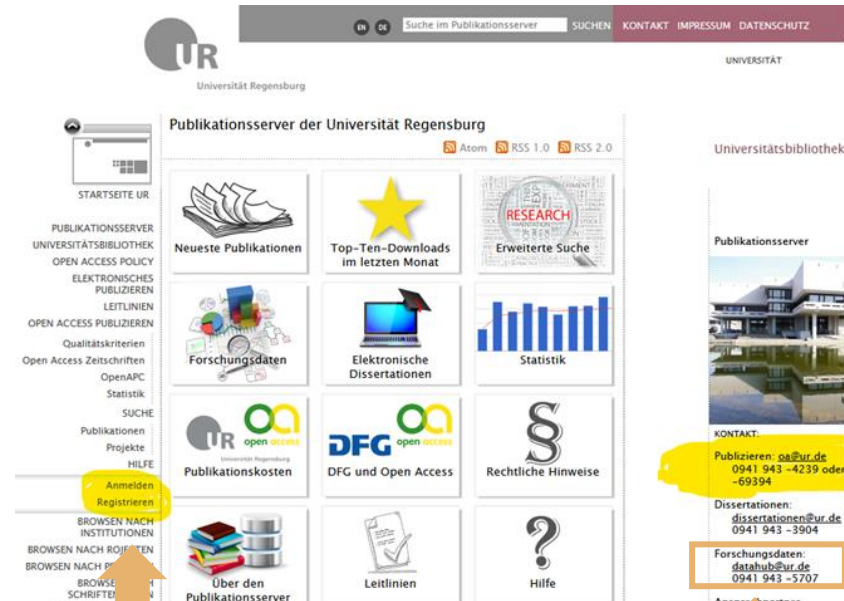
UR
Universität Regensburg

EN DE Suche im Publikationsserver SUCHEN KONTAKT IMPRESSUM DATENSCHUTZ

UNIVERSITÄT

STARTSEITE UR

PUBLIKATIONSSERVER
UNIVERSITÄTSBIBLIOTHEK
OPEN ACCESS POLICY
ELEKTRONISCHES PUBLIZIEREN
LEITLINIEN
OPEN ACCESS PUBLIZIEREN
Qualitätskriterien
Open Access Zeitschriften
OpenAPC
Statistik
SUCHE
Publikationen
Projekte
HILFE
Anmelden
Registrieren
BROWSEN NACH INSTITUTIONEN
BROWSEN NACH PROJEKTEN
BROWSEN NACH P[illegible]
BROWSEN NACH SCHRIFTEN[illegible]

Publikationsserver der Universität Regensburg

Atom RSS 1.0 RSS 2.0

Neueste Publikationen
Top-Ten-Downloads im letzten Monat
RESEARCH
Erweiterte Suche
Forschungsdaten
Elektronische Dissertationen
Statistik
UR Universität Regensburg open access
Publikationskosten
DFG open access
DFG und Open Access
§
Rechtliche Hinweise
Über den Publikationsserver
Leitlinien
?
Hilfe

Universitätsbibliothek

Publikationsserver

KONTAKT:
Publizieren: oa@ur.de
0941 943 -4239 oder -69394
Dissertationen:
dissertationen@ur.de
0941 943 -3904
Forschungsdaten:
datahub@ur.de
0941 943 -5707